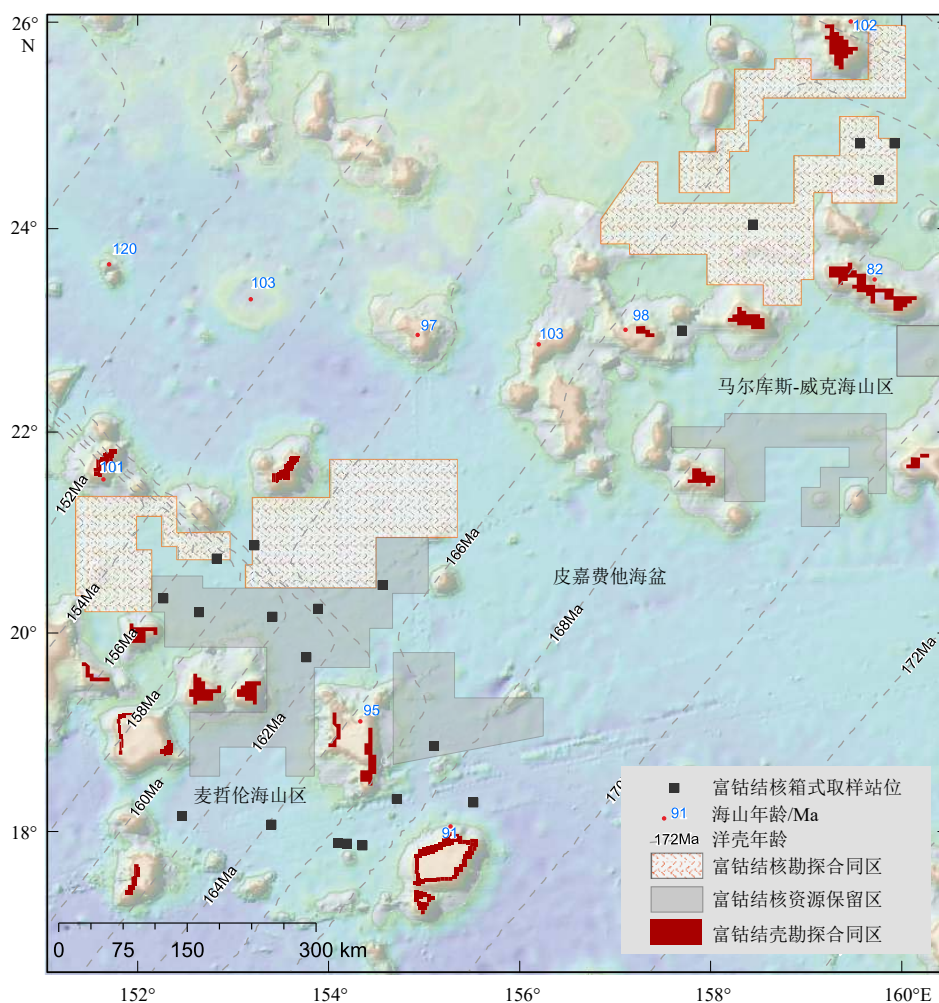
26°
N
24°
22°
20°
18°
152°
154°
156°
158°
160°E
102
120
103
97
103
98
82
101
95
91
152Ma
154Ma
156Ma
158Ma
160Ma
162Ma
164Ma
166Ma
168Ma
170
172Ma
马尔库斯-威克海山区
皮嘉费他海盆
麦哲伦海山区
0 75 150 300 km
富钴结核箱式取样站位
91 海山年龄/Ma
172Ma 洋壳年龄
富钴结核勘探合同区
富钴结核资源保留区
富钴结壳勘探合同区